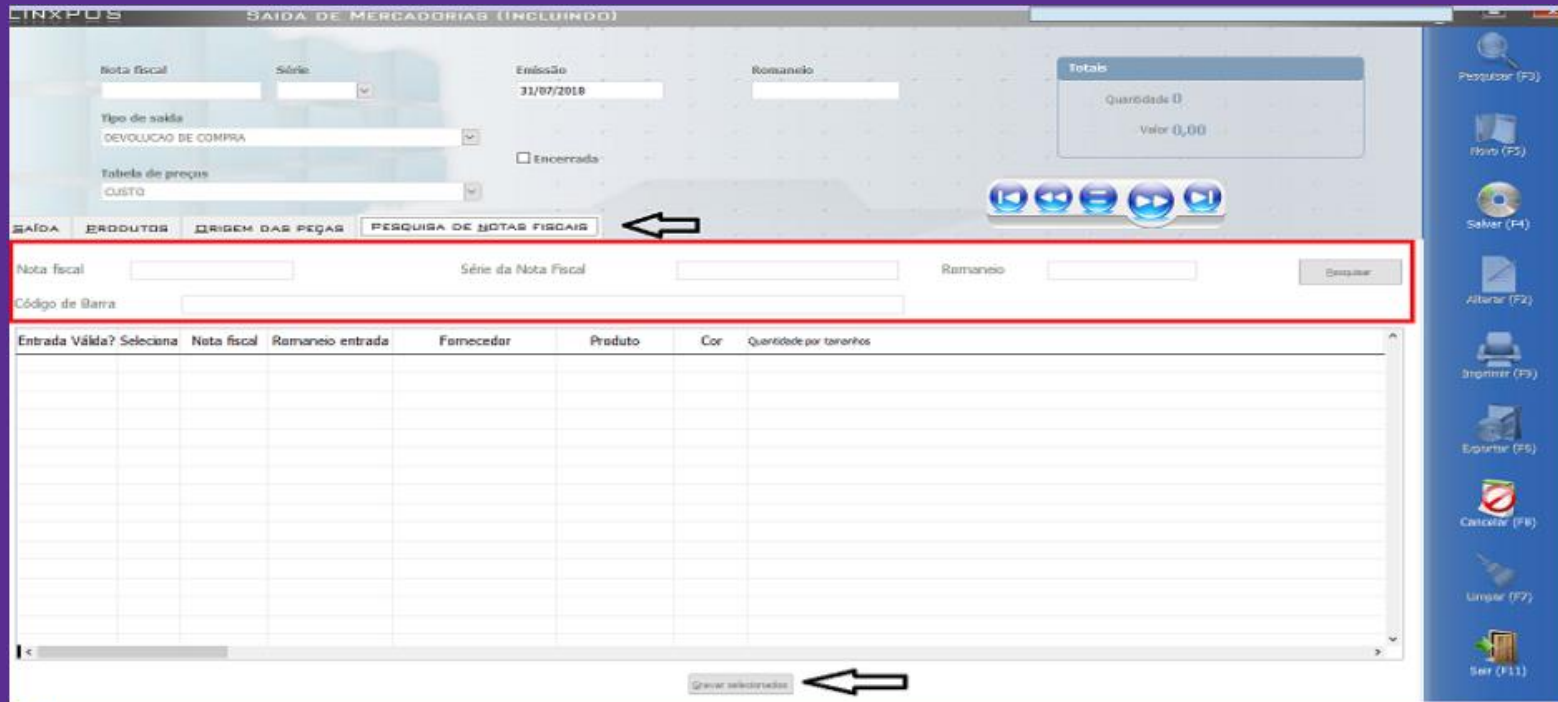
LINXPOS SAIDA DE MERCADORIAS (INCLUINDO)

Nota fiscal
Série
Emissão
31/07/2018
Romaneio

Totais
Quantidade 0
Valor 0,00

Tipo de saída
DEVOLUCAO DE COMPRA

Encerrada

Tabela de preços
CUSTO

SAÍDA PRODUTOS ORIGEM DAS PEÇAS PESQUISA DE NOTAS FISCAIS

Nota fiscal
Série da Nota Fiscal
Romaneio
Pesquisar
Código de Barra

| Entrada Válida? | Seleciona | Nota fiscal | Romaneio entrada | Fornecedor | Produto | Cor | Quantidade por tamanhos |
|---|---|---|---|---|---|---|---|

Gravar selecionados

Pesquisar (F3)
Novo (F5)
Salvar (F4)
Alterar (F2)
Imprimir (F9)
Exportar (F6)
Cancelar (F8)
Limpar (F7)
Sair (F11)